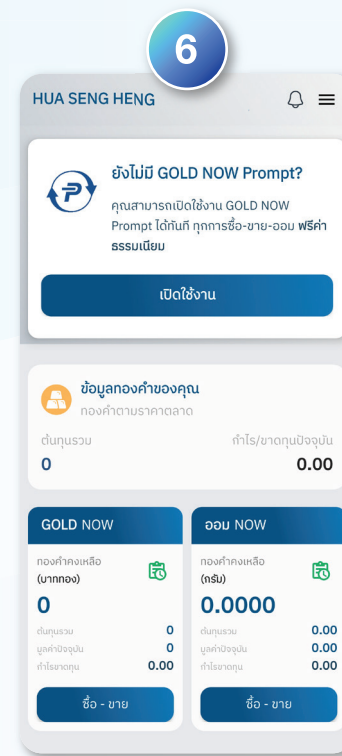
6

HUA SENG HENG

ยังไม่มี GOLD NOW Prompt?

คุณสามารถเปิดใช้งาน GOLD NOW Prompt ได้ทันที ทุกการซื้อ-ขาย-ออม ฟรีค่าธรรมเนียม

เปิดใช้งาน

ข้อมูลทองคำของคุณ
ทองคำตามราคาตลาด

ต้นทุนรวม
0

กำไร/ขาดทุนปัจจุบัน
0.00

GOLD NOW

ทองคำคงเหลือ (บาททอง)
0

| | |
|---|---|
| ต้นทุนรวม | 0 |
| มูลค่าปัจจุบัน | 0 |
| กำไรขาดทุน | 0.00 |

ซื้อ - ขาย

ออม NOW

ทองคำคงเหลือ (กรัม)
0.0000

| | |
|---|---|
| ต้นทุนรวม | 0.00 |
| มูลค่าปัจจุบัน | 0.00 |
| กำไรขาดทุน | 0.00 |

ซื้อ - ขาย